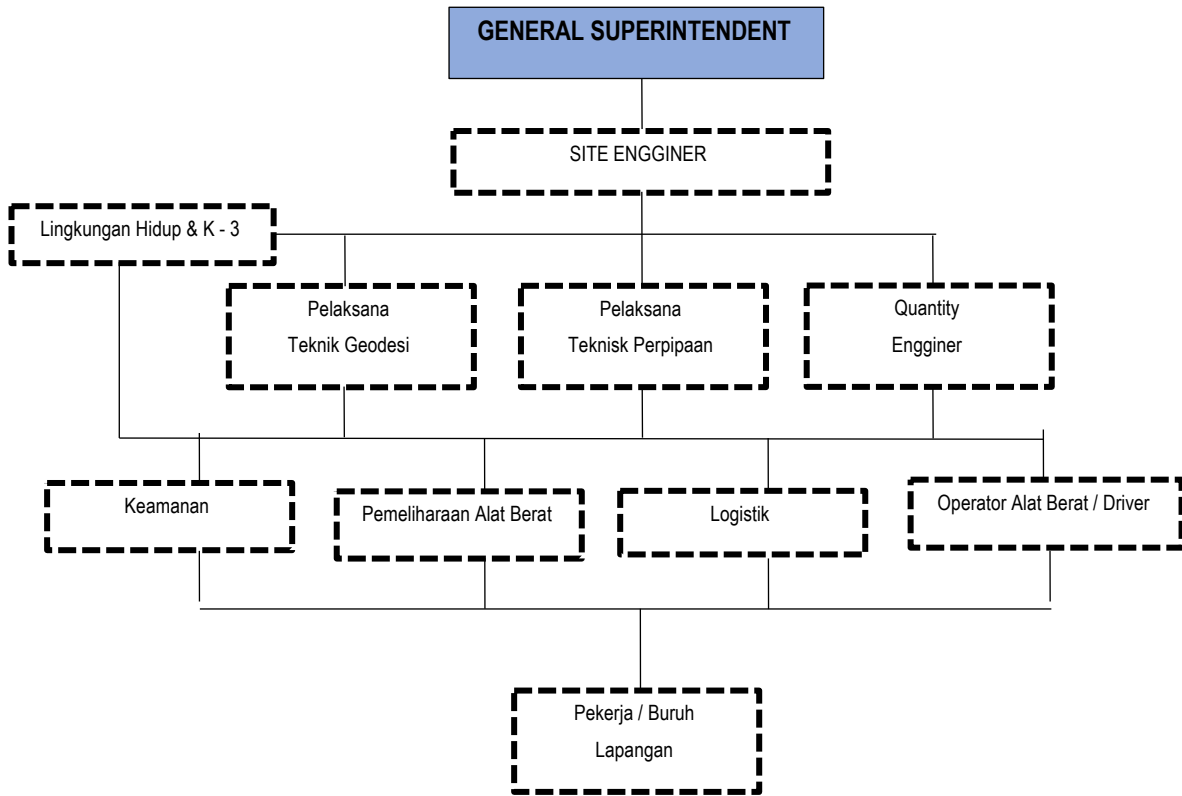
GENERAL SUPERINTENDENT

SITE ENGGINER

Lingkungan Hidup & K - 3

Pelaksana
Teknik Geodesi

Pelaksana
Teknisk Perpipaan

Quantity
Engginer

Keamanan

Pemeliharaan Alat Berat

Logistik

Operator Alat Berat / Driver

Pekerja / Buruh
Lapangan